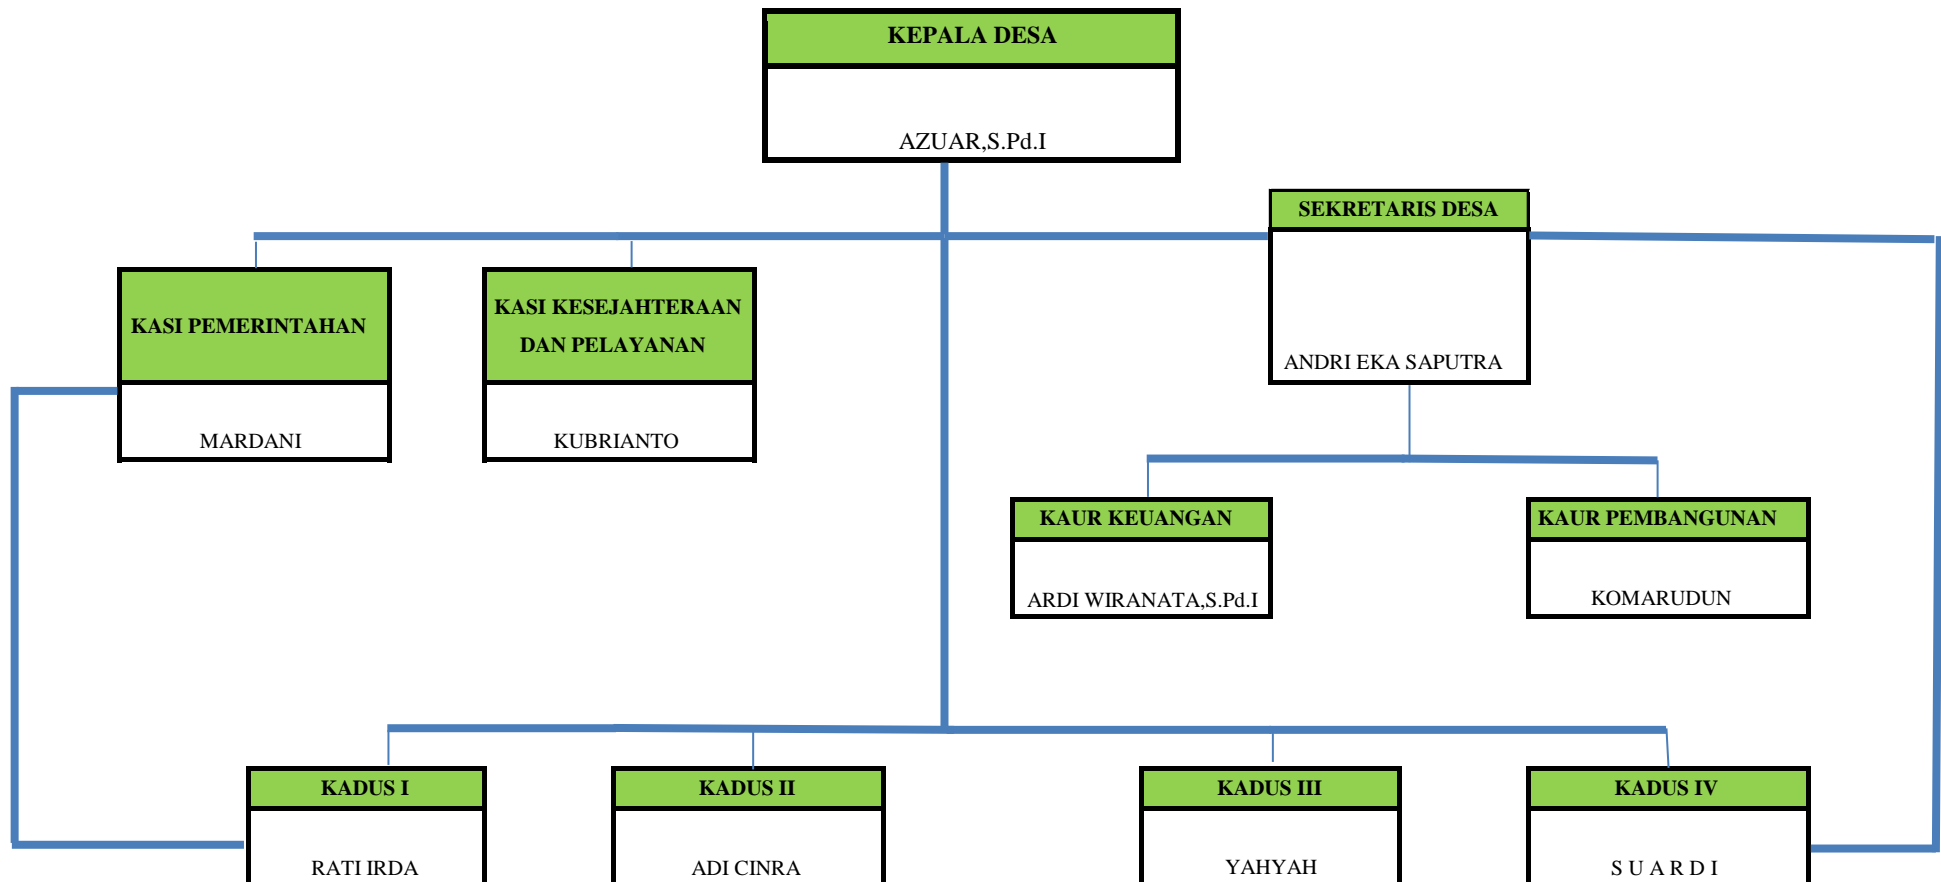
KEPALA DESA

AZUAR,S.Pd.I

SEKRETARIS DESA

ANDRI EKA SAPUTRA

KASI PEMERINTAHAN

MARDANI

KASI KESEJAHTERAAN DAN PELAYANAN

KUBRIANTO

KAUR KEUANGAN

ARDI WIRANATA,S.Pd.I

KAUR PEMBANGUNAN

KOMARUDUN

KADUS I

RATI IRDA

KADUS II

ADI CINRA

KADUS III

YAHYAH

KADUS IV

S U A R D I